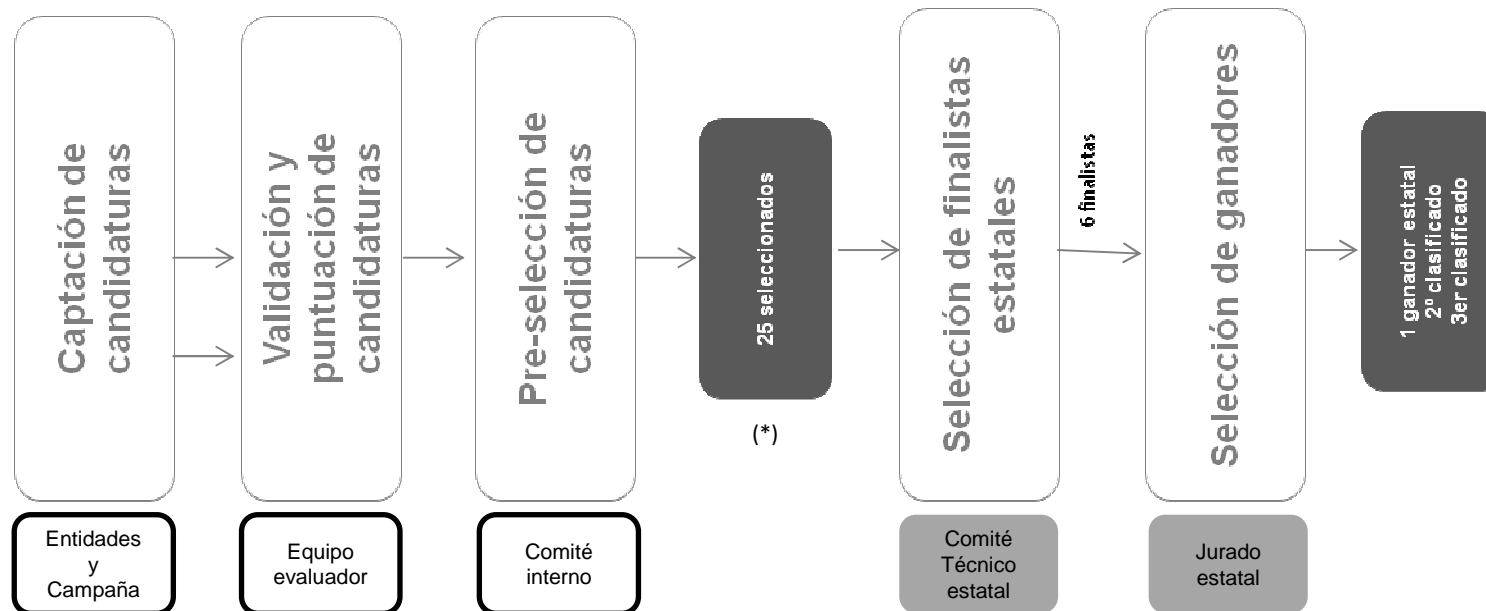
Captación de candidaturas

Validación y puntuación de candidaturas

Pre-selección de candidaturas

25 seleccionados

(*)

Selección de finalistas estatales

6 finalistas

Selección de ganadores

1 ganador estatal
2º clasificado
3er clasificado

Entidades y Campaña

Equipo evaluador

Comité interno

Comité Técnico estatal

Jurado estatal